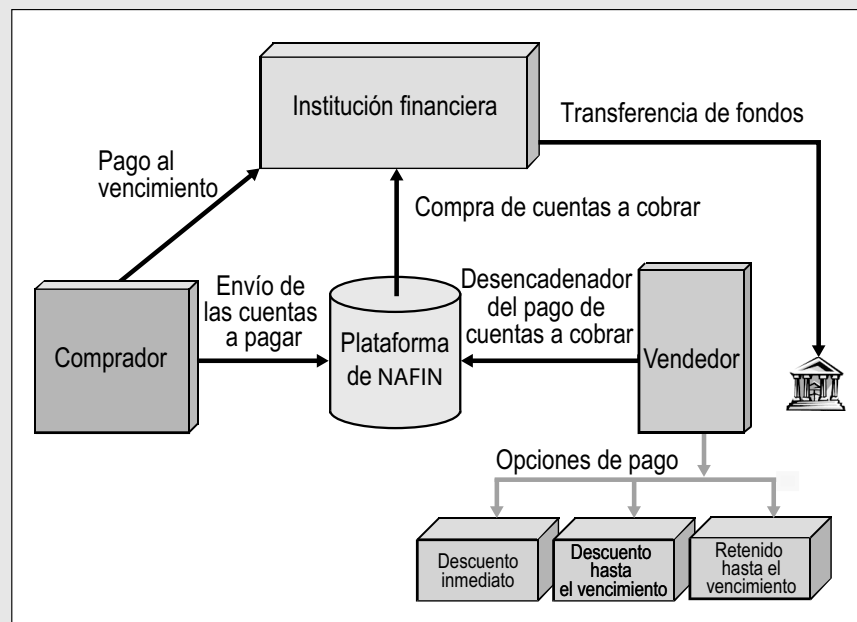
Institución financiera

Transferencia de fondos

Pago al vencimiento

Compra de cuentas a cobrar

Envío de las cuentas a pagar

Desencadenador del pago de cuentas a cobrar

Comprador

Plataforma de NAFIN

Vendedor

Opciones de pago

Descuento inmediato

Descuento hasta el vencimiento

Retenido hasta el vencimiento